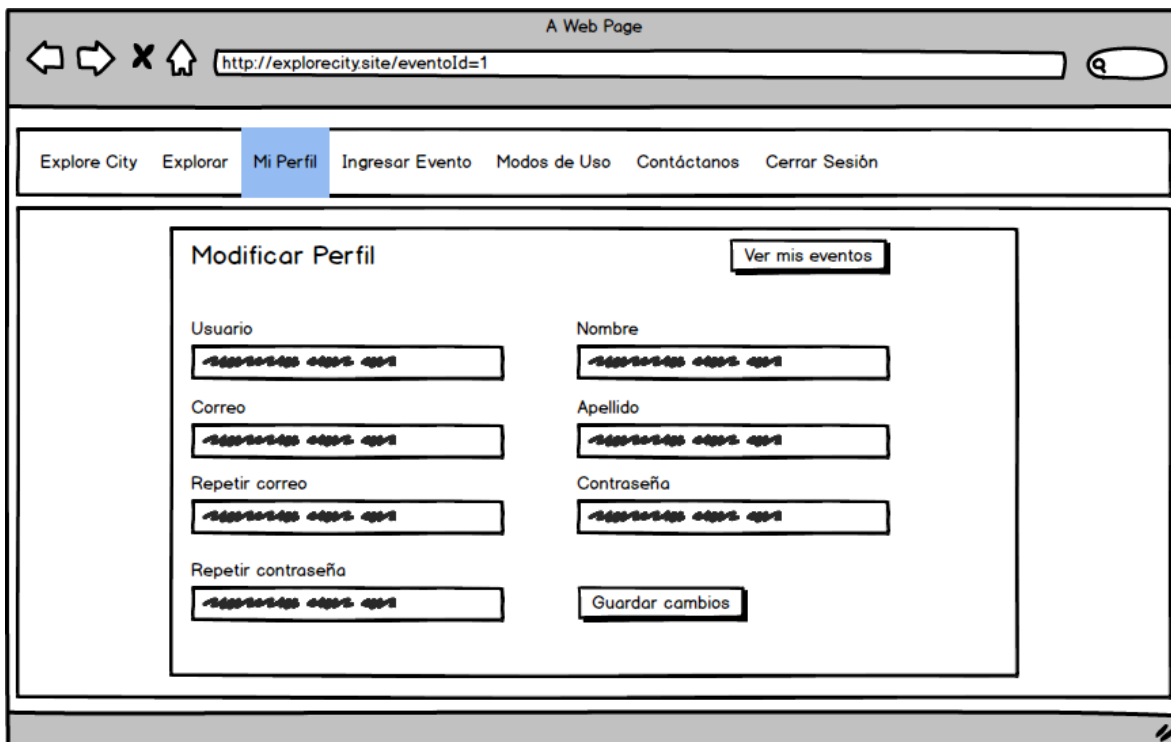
A Web Page

http://explorecity.site/eventoId=1

Explore City Explorar Mi Perfil Ingresar Evento Modos de Uso Contáctanos Cerrar Sesión

Modificar Perfil

Ver mis eventos

Usuario

Nombre

Correo

Apellido

Repetir correo

Contraseña

Repetir contraseña

Guardar cambios